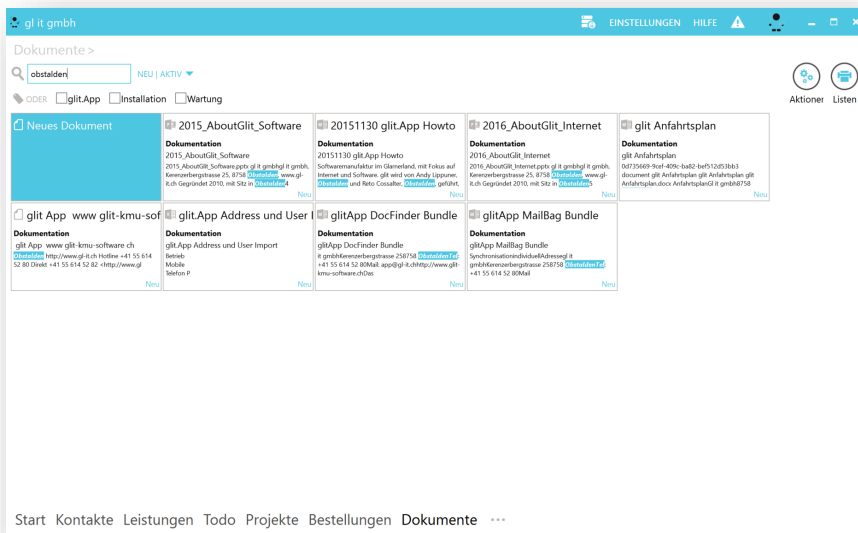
gl it gmbh

EINSTELLUNGEN HILFE

Dokumente >

obstalden

NEU | AKTIV

ODER glit.App Installation Wartung

Aktionen Listen

Neues Dokument

2015_AboutGlit_Software
Dokumentation
2015_AboutGlit_Software
2015_AboutGlit_Software.pptx gl it gmbhgl it gmbh, Kerenzerbergstrasse 25, 8758 Obstalden www.gl-it.ch Gegründet 2010, mit Sitz in Obstalden4
Neu

20151130 glit.App Howto
Dokumentation
20151130 glit.App Howto
Softwaremanufaktur im Glarnerland, mit Fokus auf Internet und Software. glit wird von Andy Lippuner, Obstalden und Reto Cossalter, Obstalden, geführt,
Neu

2016_AboutGlit_Internet
Dokumentation
2016_AboutGlit_Internet
2016_AboutGlit_Internet.pptx gl it gmbhgl it gmbh, Kerenzerbergstrasse 25, 8758 Obstalden www.gl-it.ch Gegründet 2010, mit Sitz in Obstalden5
Neu

glit Anfahrtsplan
Dokumentation
glit Anfahrtsplan
0d735669-9cef-409c-ba82-bef512d53bb3 document glit Anfahrtsplan glit Anfahrtsplan glit Anfahrtsplan.docx AnfahrtsplanGl it gmbh8758
Neu

glit App www glit-kmu-sof
Dokumentation
glit App www glit-kmu-software ch
Obstalden http://www.gl-it.ch Hotline +41 55 614 52 80 Direkt +41 55 614 52 82 <http://www.gl
Neu

glit.App Address und User I
Dokumentation
glit.App Address und User Import
Betrieb
Mobile
Telefon P
Neu

glitApp DocFinder Bundle
Dokumentation
glitApp DocFinder Bundle
it gmbhKerenzerbergstrasse 258758 ObstaldenTel +41 55 614 52 80Mail: app@gl-it.chhttp://www.glit-kmu-software.chDas
Neu

glitApp MailBag Bundle
Dokumentation
glitApp MailBag Bundle
SynchronisationindividuellAdressegl it gmbhKerenzerbergstrasse 258758 ObstaldenTel +41 55 614 52 80Mail
Neu

Start Kontakte Leistungen Todo Projekte Bestellungen Dokumente ···